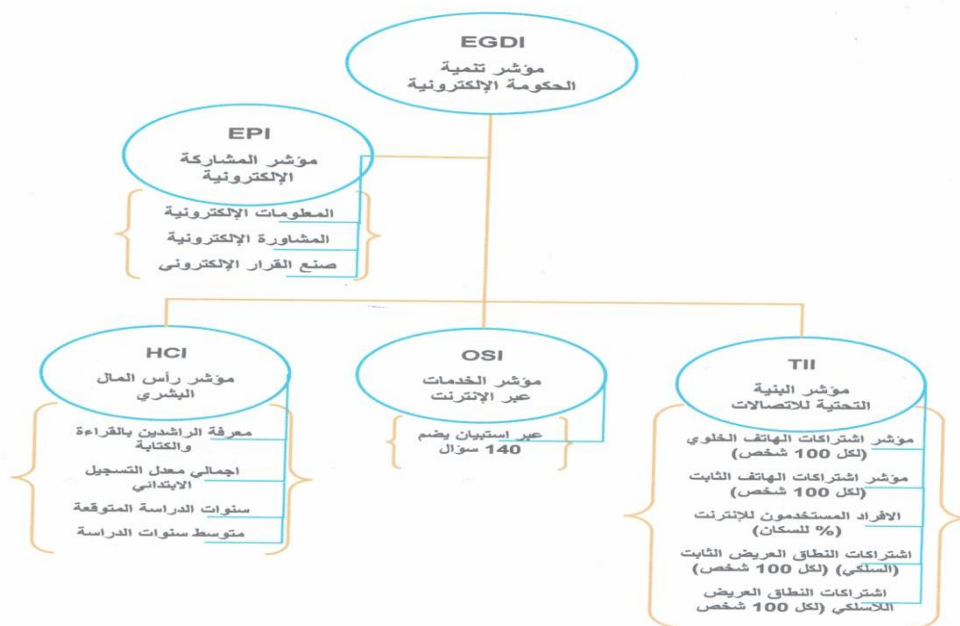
EGDI
مؤشر تنمية الحكومة الإلكترونية

EPI
مؤشر المشاركة الإلكترونية

المعلومات الإلكترونية
المشاورة الإلكترونية
صنع القرار الإلكتروني

HCI
مؤشر رأس المال البشري

معرفة الراشدين بالقراءة والكتابة
اجمالي معدل التسجيل الابتدائي
سنوات الدراسة المتوقعة
متوسط سنوات الدراسة

OSI
مؤشر الخدمات عبر الإنترنت

عبر استبيان يضم 140 سؤال

TII
مؤشر البنية التحتية للاتصالات

مؤشر اشتراكات الهاتف الخلوي (لكل 100 شخص)
مؤشر اشتراكات الهاتف الثابت (لكل 100 شخص)
الافراد المستخدمون للإنترنت (% للسكان)
اشتراكات النطاق العريض الثابت (السلكي) (لكل 100 شخص)
اشتراكات النطاق العريض اللاسلكي (لكل 100 شخص